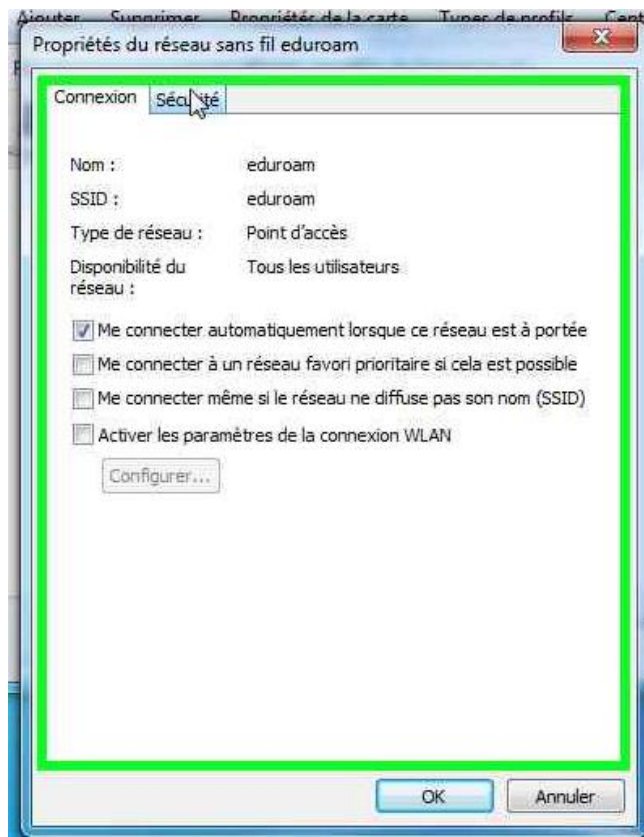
Ajouter Supprimer Propriétés de la carte Types de profils Cent

Propriétés du réseau sans fil eduroam

Connexion Sécu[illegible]té

Nom : eduroam

SSID : eduroam

Type de réseau : Point d'accès

Disponibilité du réseau : Tous les utilisateurs

Me connecter automatiquement lorsque ce réseau est à portée

Me connecter à un réseau favori prioritaire si cela est possible

Me connecter même si le réseau ne diffuse pas son nom (SSID)

Activer les paramètres de la connexion WLAN

Configurer...

OK Annuler